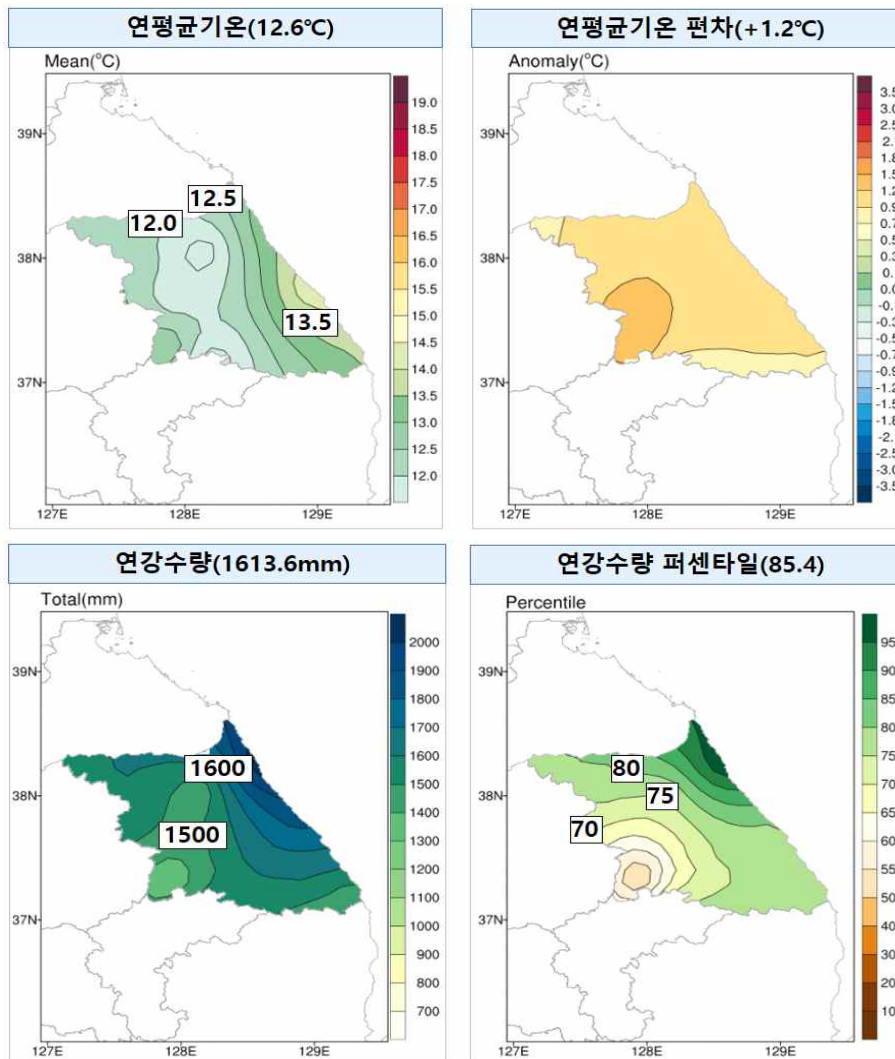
연평균기온(12.6℃)

Mean(°C)

19.0
18.5
18.0
17.5
17.0
16.5
16.0
15.5
15.0
14.5
14.0
13.5
13.0
12.5
12.0

39N
38N
37N

12.5
12.0
13.5

127E 128E 129E

연평균기온 편차(+1.2℃)

Anomaly(°C)

3.5
3.0
2.5
2.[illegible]
1.8
1.5
1.2
0.9
0.7
0.5
0.3
0.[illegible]
0.0
-0.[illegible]
-0.3
-0.5
-0.7
-0.9
-1.2
-1.5
-1.8
-2.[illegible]
-2.5
-3.0
-3.5

39N
38N
37N

127E 128E 129E

연강수량(1613.6mm)

Total(mm)

2000
1900
1800
1700
1600
1500
1400
1300
1200
1100
1000
900
800
700

39N
38N
37N

1600
1500

127E 128E 129E

연강수량 퍼센타일(85.4)

Percentile

95
90
85
80
75
70
65
60
55
50
40
30
20
10

39N
38N
37N

80
75
70

127E 128E 129E